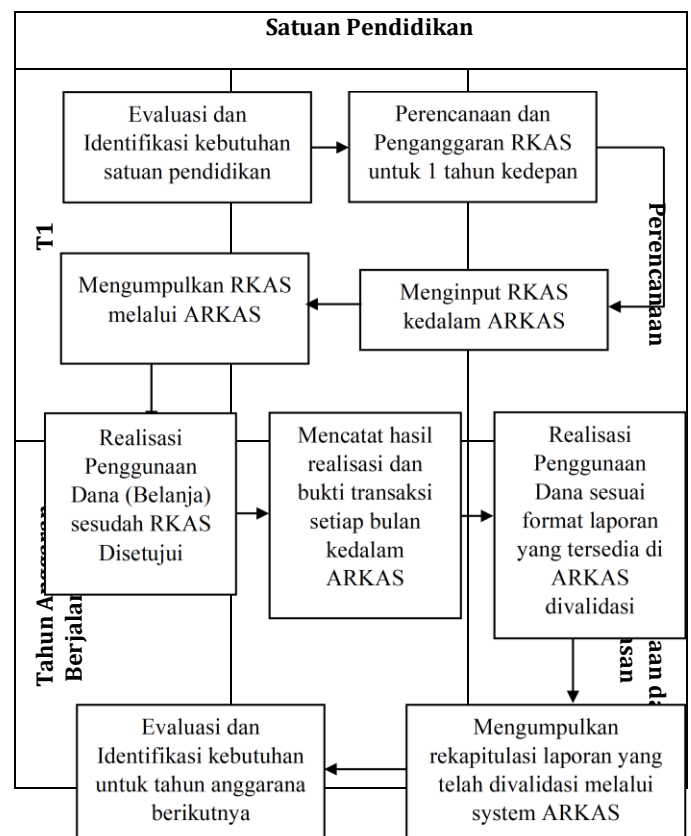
Satuan Pendidikan

Evaluasi dan Identifikasi kebutuhan satuan pendidikan

Perencanaan dan Penganggaran RKAS untuk 1 tahun kedepan

T1

Perencanaan

Mengumpulkan RKAS melalui ARKAS

Menginput RKAS kedalam ARKAS

Realisasi Penggunaan Dana (Belanja) sesudah RKAS Disetujui

Mencatat hasil realisasi dan bukti transaksi setiap bulan kedalam ARKAS

Realisasi Penggunaan Dana sesuai format laporan yang tersedia di ARKAS divalidasi

Tahun Anggaran Berjalan

aan da asan

Evaluasi dan Identifikasi kebutuhan untuk tahun anggarana berikutnya

Mengumpulkan rekapitulasi laporan yang telah divalidasi melalui system ARKAS